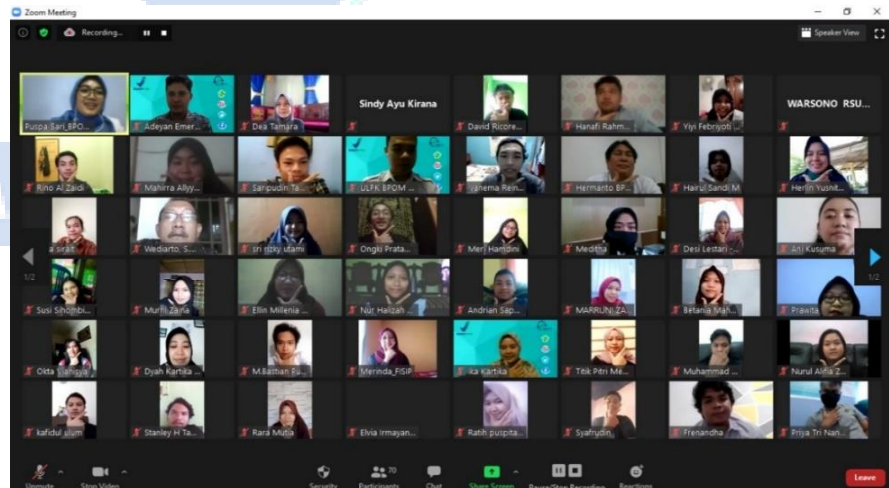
Zoom Meeting

Recording...

Speaker View

Puspa Sari_BPO...
Adeyan Emer...
Dea Tamara
Sindy Ayu Kirana
David Ricore...
Hanafi Rahm...
Yiyi Febriyoti...
WARSONO RSU...

Rino Al Zaidi
Mahirra Allyy...
Saripudin Ta...
ULFK BPOM ...
Jahema Rein...
Hermanto BP...
Hairul Sandi M
Herlin Yusnit...

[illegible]a sirait
Wediarto, S...
tri rizky utami
Ongki Prata...
Meri Hamdini
Meditha
Desi Lestari
Ari Kusuma

1/2
1/2

Susi Sihombi...
Murni Zaria
Ellin Millenia ...
Nur Halizah ...
Andrian Sap...
MARRUNI ZA...
Betania Mah...
Prawita

Okta Sihisya
Dyah Kartika ...
M.Bastian Pu...
Merinda_FISIP
ika Kartika
Titik Pitri Me...
Muhammad ...
Nurul Alfia Z...

kafidul ulum
Stanley H Ta...
Rara Mutia
Elvia Irmayan...
Ratih puspita...
Syafrudin
Frenandha
Priya Tri Nan...

Unmute
Stop Video
Security
Participants 70
Chat
Share Screen
Pause/Stop Recording
Reactions
Leave